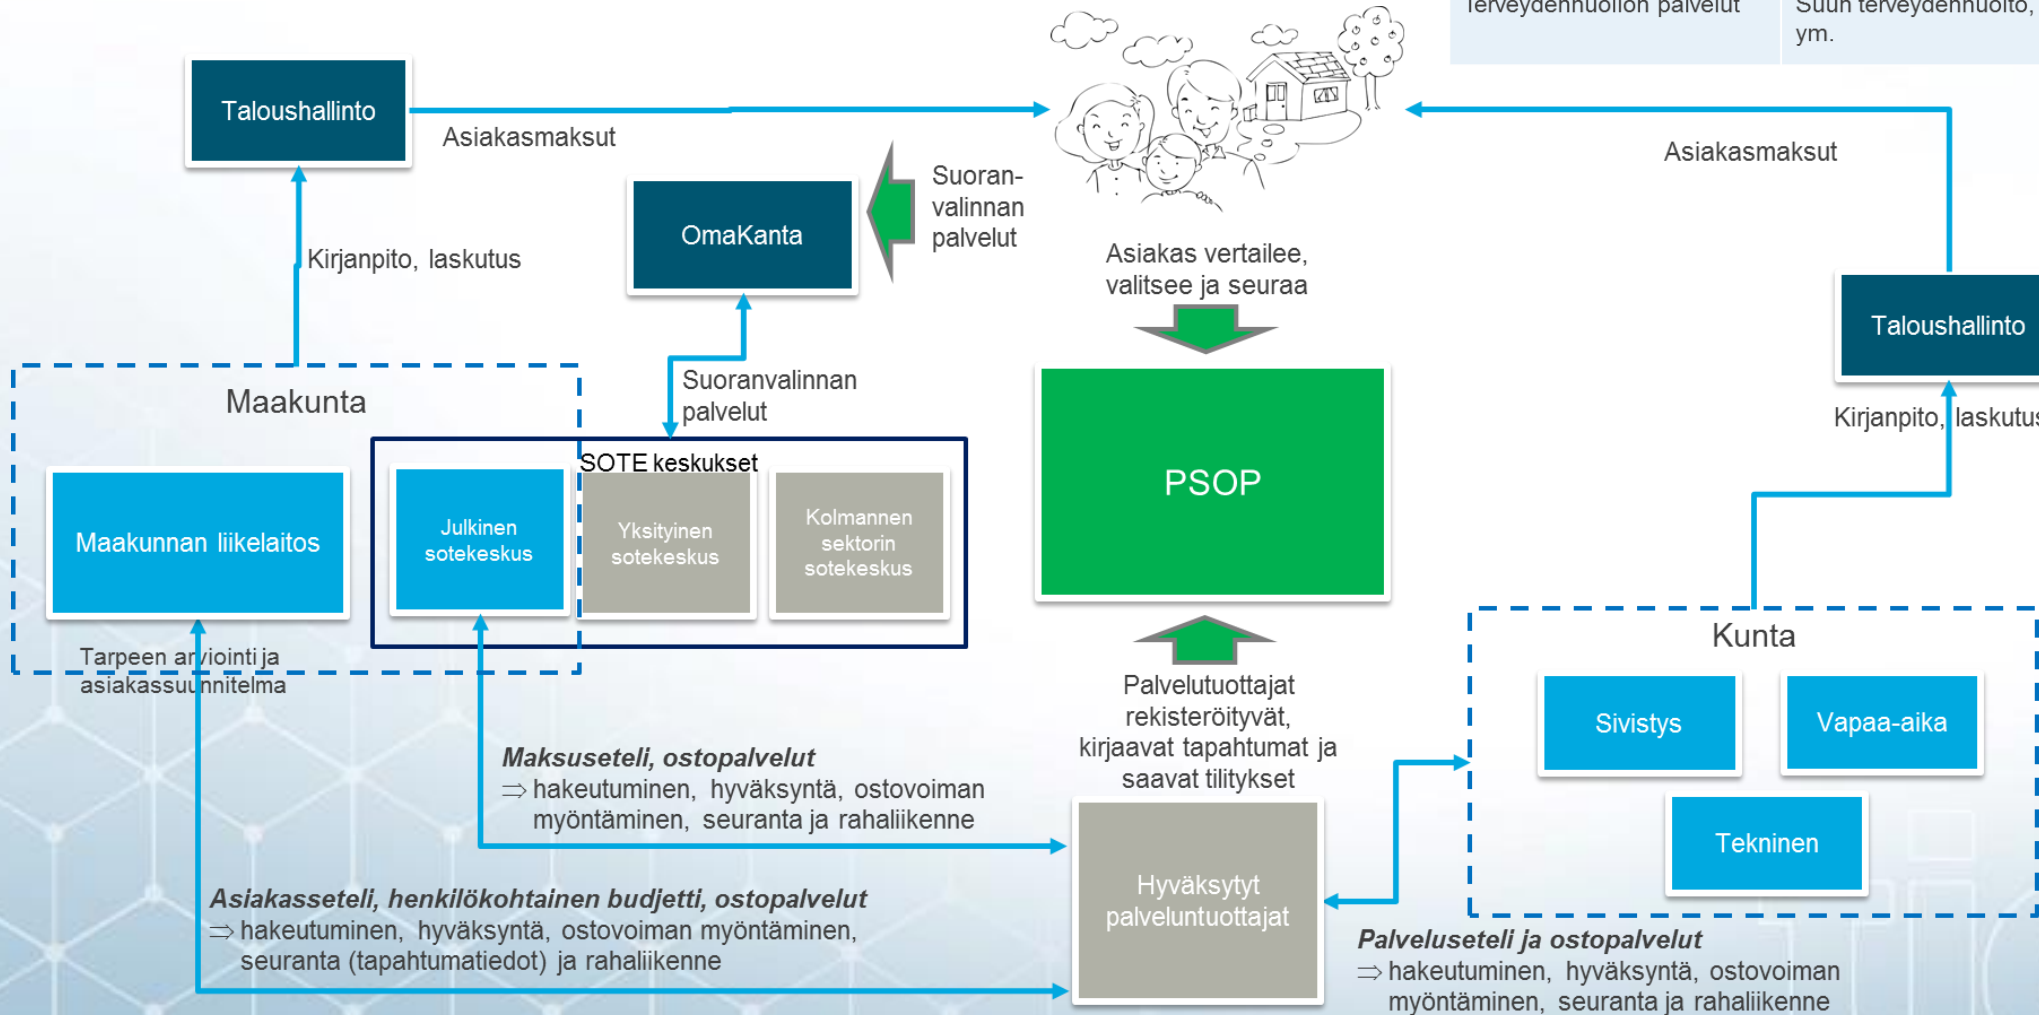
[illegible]rveydenhuollon palvelut

Suun terveydenhuolto, ym.

Taloushallinto

Asiakasmaksut

Kirjanpito, laskutus

OmaKanta

Suoran-valinnan palvelut

Asiakas vertailee, valitsee ja seuraa

Asiakasmaksut

Taloushallinto

Kirjanpito, laskutus

Maakunta

Suoranvalinnan palvelut

SOTE keskukset

Maakunnan liikelaitos

Julkinen sotekeskus

Yksityinen sotekeskus

Kolmannen sektorin sotekeskus

PSOP

Tarpeen arviointi ja asiakassuunnitelma

Kunta

Sivistys

Vapaa-aika

Tekninen

Palvelutuottajat rekisteröityvät, kirjaavat tapahtumat ja saavat tilitykset

Maksuseteli, ostopalvelut
⇒ hakeutuminen, hyväksyntä, ostovoiman myöntäminen, seuranta ja rahaliikenne

Hyväksytyt palveluntuottajat

Asiakasseteli, henkilökohtainen budjetti, ostopalvelut
⇒ hakeutuminen, hyväksyntä, ostovoiman myöntäminen, seuranta (tapahtumatiedot) ja rahaliikenne

Palveluseteli ja ostopalvelut
⇒ hakeutuminen, hyväksyntä, ostovoiman myöntäminen, seuranta ja rahaliikenne